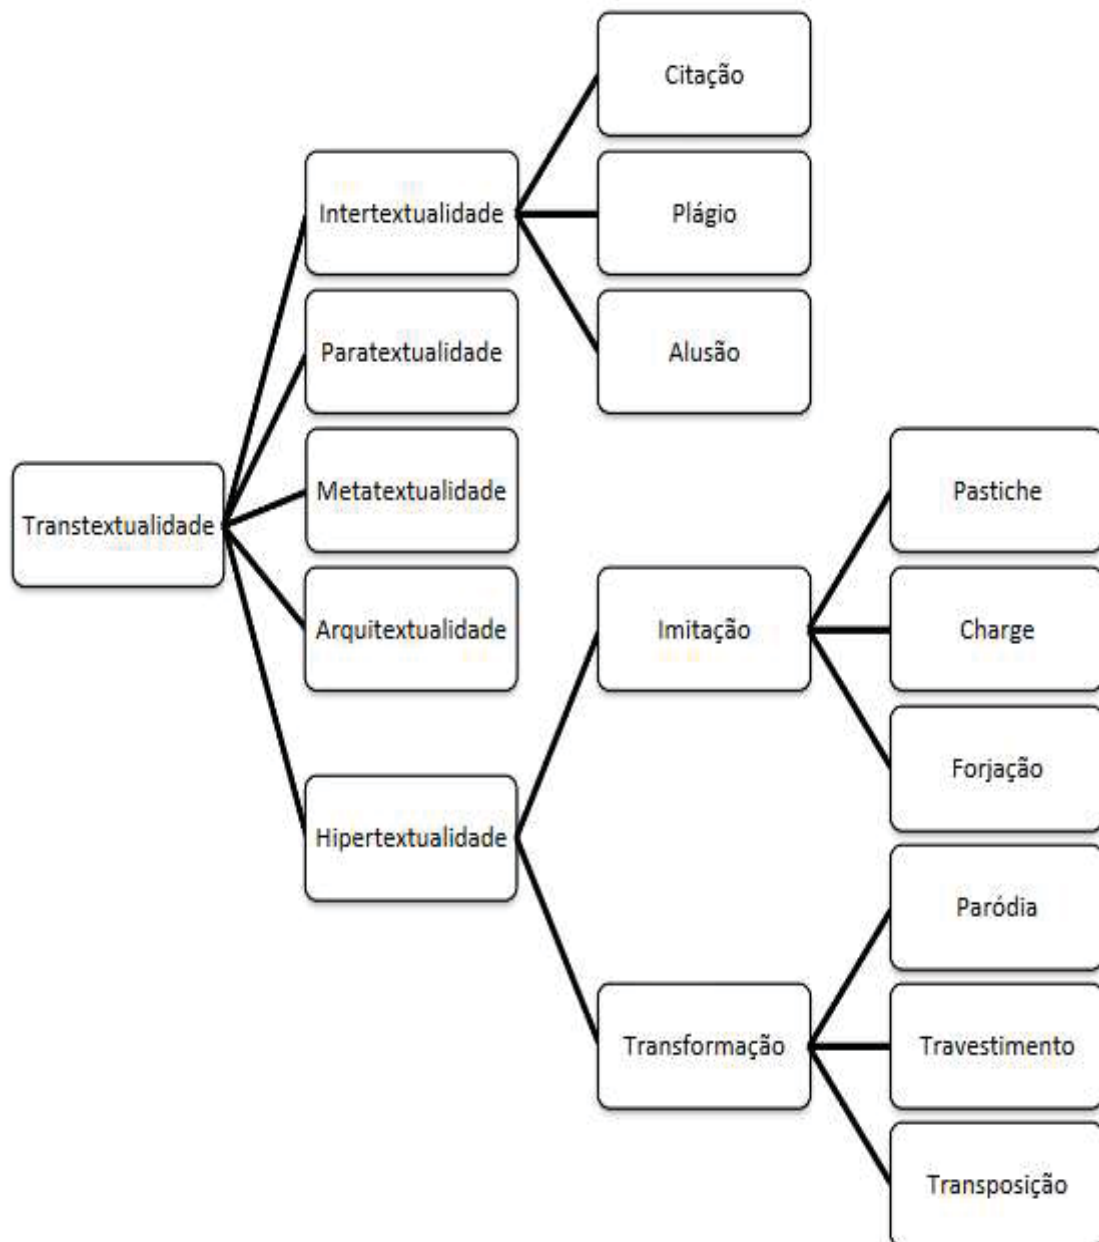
Transtextualidade

Intertextualidade
Citação
Plágio
Alusão

Paratextualidade

Metatextualidade

Arquitextualidade

Hipertextualidade
Imitação
Pastiche
Charge
Forjação

Transformação
Paródia
Travestimento
Transposição